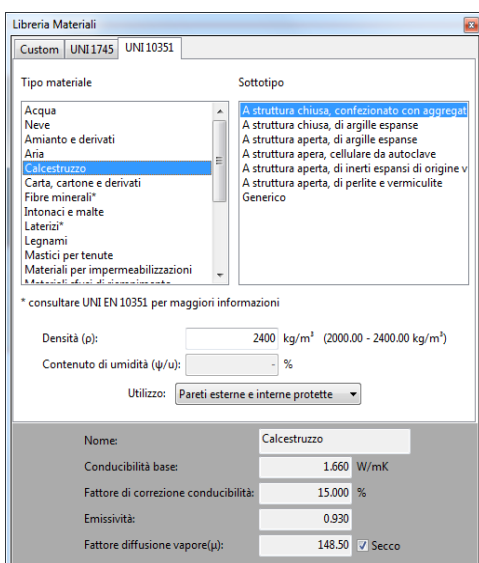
Libreria Materiali

Custom | UNI 1745 | UNI 10351

Tipo materiale

Acqua
Neve
Amianto e derivati
Aria
Calcestruzzo
Carta, cartone e derivati
Fibre minerali*
Intonaci e malte
Laterizi*
Legnami
Mastici per tenute
Materiali per impermeabilizzazioni
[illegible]

Sottotipo

A struttura chiusa, confezionato con aggregat
A struttura chiusa, di argille espanse
A struttura aperta, di argille espanse
A struttura apera, cellulare da autoclave
A struttura aperta, di inerti espansi di origine v
A struttura aperta, di perlite e vermiculite
Generico

* consultare UNI EN 10351 per maggiori informazioni

Densità (ρ): 2400 kg/m³ (2000.00 - 2400.00 kg/m³)

Contenuto di umidità (ψ/u): %

Utilizzo: Pareti esterne e interne protette

Nome: Calcestruzzo

Conducibilità base: 1.660 W/mK

Fattore di correzione conducibilità: 15.000 %

Emissività: 0.930

Fattore diffusione vapore(μ): 148.50 Secco